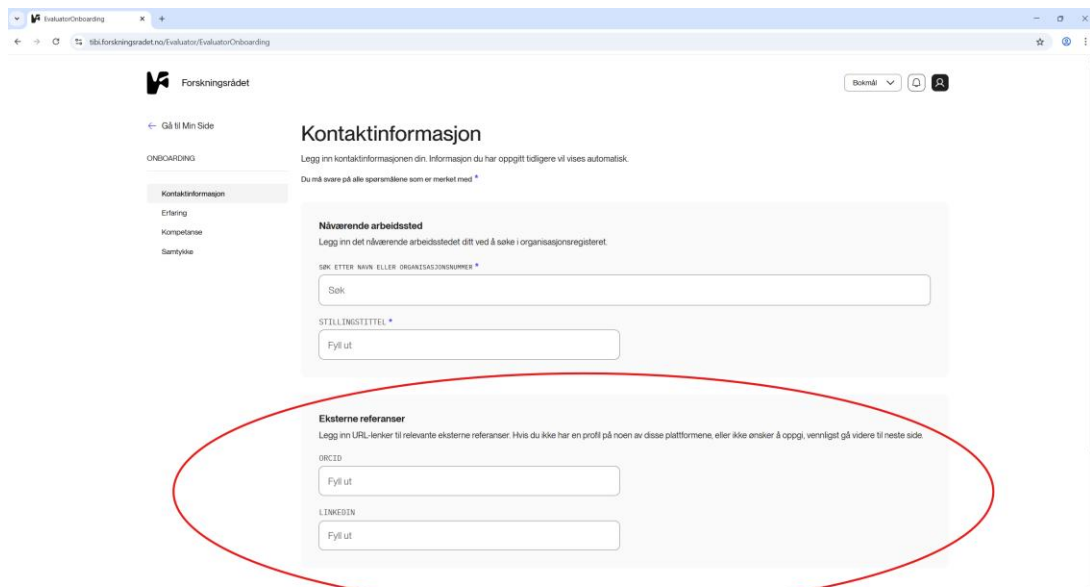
EvaluatorOnboarding

tibi.forskningsradet.no/Evaluator/EvaluatorOnboarding

Forskningsrådet

Bokmål

← Gå til Min Side

ONBOARDING

Kontaktinformasjon

Erfaring

Kompetanse

Samtykke

Kontaktinformasjon

Legg inn kontaktinformasjonen din. Informasjon du har oppgitt tidligere vil vises automatisk.

Du må svare på alle spørsmålene som er merket med *

Nåværende arbeidssted

Legg inn det nåværende arbeidsstedet ditt ved å søke i organisasjonsregisteret.

SØK ETTER NAVN ELLER ORGANISASJONSNUMMER *

Søk

STILLINGSTITTEL *

Fyll ut

Eksterne referanser

Legg inn URL-lenker til relevante eksterne referanser. Hvis du ikke har en profil på noen av disse plattformene, eller ikke ønsker å oppgi, vennligst gå videre til neste side.

ORCID

Fyll ut

LINKEDIN

Fyll ut